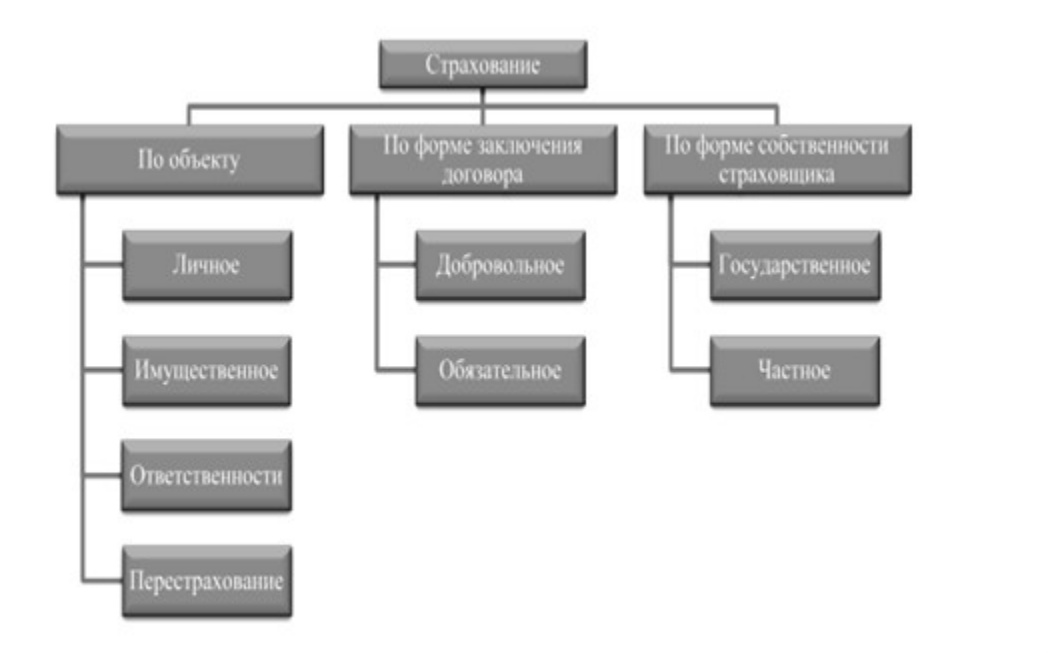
Страхование

По объекту

Личное

Имущественное

Ответственности

Перестрахование

По форме заключения договора

Добровольное

Обязательное

По форме собственности страховщика

Государственное

Частное